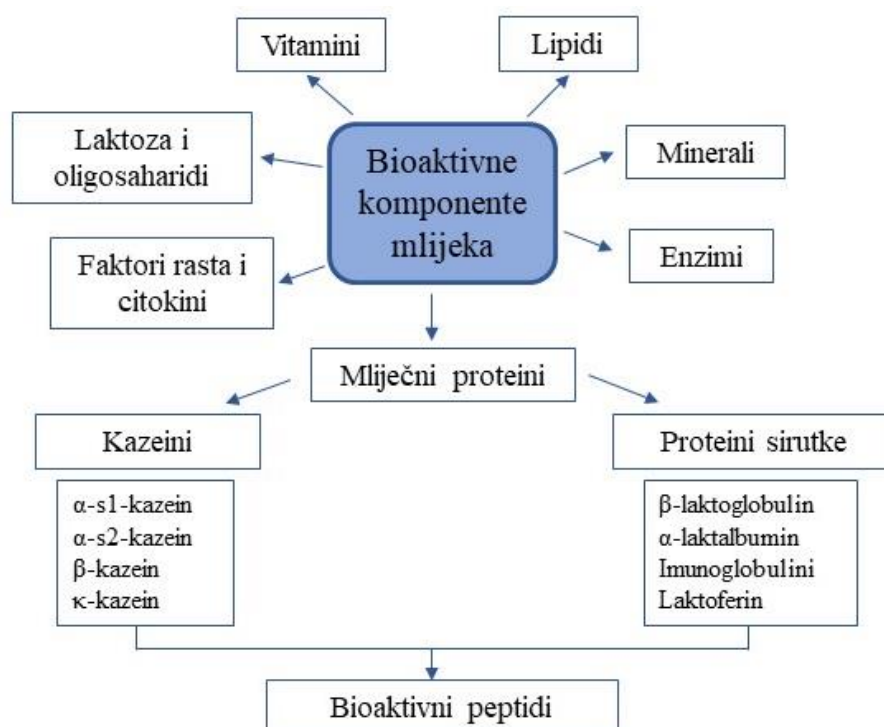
Vitamini

Lipidi

Laktoza i oligosaharidi

Bioaktivne komponente mlijeka

Minerali

Enzimi

Faktori rasta i citokini

Mliječni proteini

Kazeini

Proteini sirutke

α-s1-kazein
α-s2-kazein
β-kazein
κ-kazein

β-laktoglobulin
α-laktalbumin
Imunoglobulini
Laktoferin

Bioaktivni peptidi